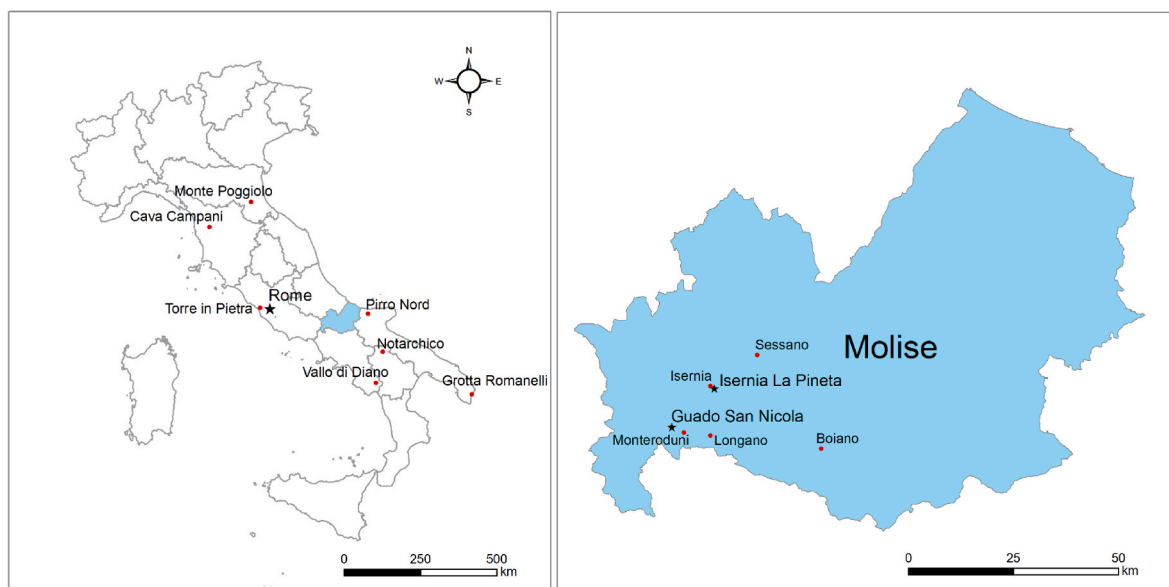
N
W
E
S
Monte Poggiolo
Cava Campani
Rome
Torre in Pietra
Pirro Nord
Notarchico
Vallo di Diano
Grotta Romanelli
0 250 500
km

Molise
Sessano
Isernia
Isernia La Pineta
Guado San Nicola
Monteroduni
Longano
Boiano
0 25 50
km